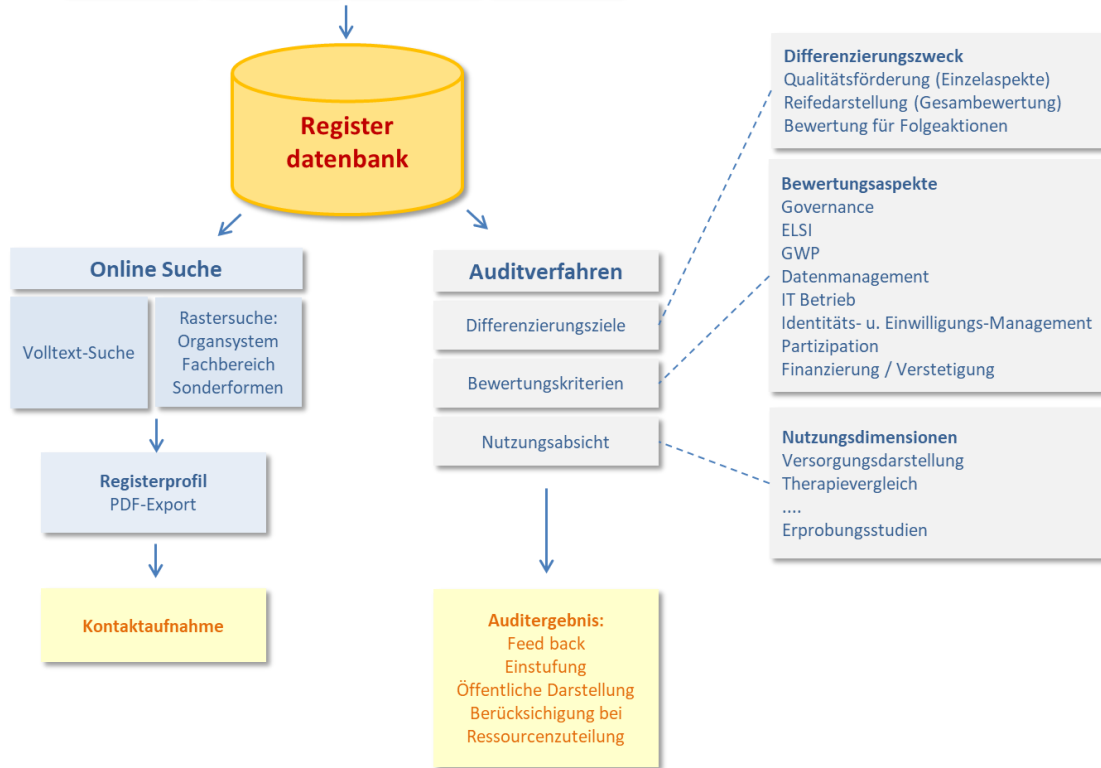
Register datenbank

Online Suche

Volltext-Suche

Rastersuche: Organsystem Fachbereich Sonderformen

Registerprofil
PDF-Export

Kontaktaufnahme

Auditverfahren

Differenzierungsziele

Bewertungskriterien

Nutzungsabsicht

Auditergebnis:
Feed back
Einstufung
Öffentliche Darstellung
Berücksichigung bei Ressourcenzuteilung

Differenzierungszweck
Qualitätsförderung (Einzelaspekte)
Reifedarstellung (Gesambewertung)
Bewertung für Folgeaktionen

Bewertungsaspekte
Governance
ELSI
GWP
Datenmanagement
IT Betrieb
Identitäts- u. Einwilligungs-Management
Partizipation
Finanzierung / Verstetigung

Nutzungsdimensionen
Versorgungsdarstellung
Therapievergleich
....
Erprobungsstudien